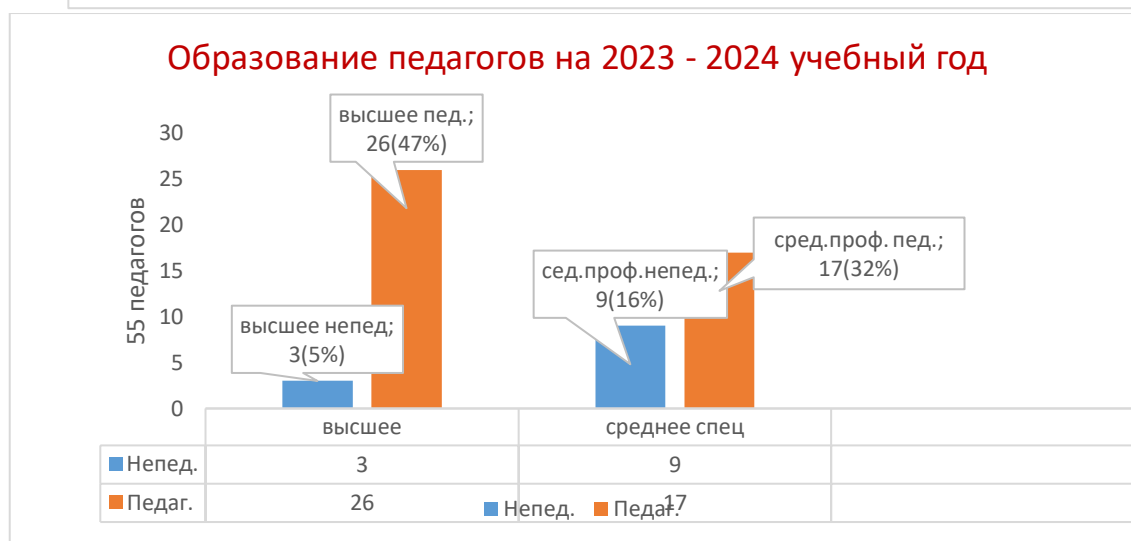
Образование педагогов на 2023 - 2024 учебный год

55 педагогов

30
25
20
15
10
5
0

высшее пед.; 26(47%)

высшее непед; 3(5%)

сед.проф.непед.; 9(16%)

сред.проф. пед.; 17(32%)

| | высшее | среднее спец |
|---|---|---|
| Непед. | 3 | 9 |
| Педаг. | 26 | 17 |

Непед. Педаг.